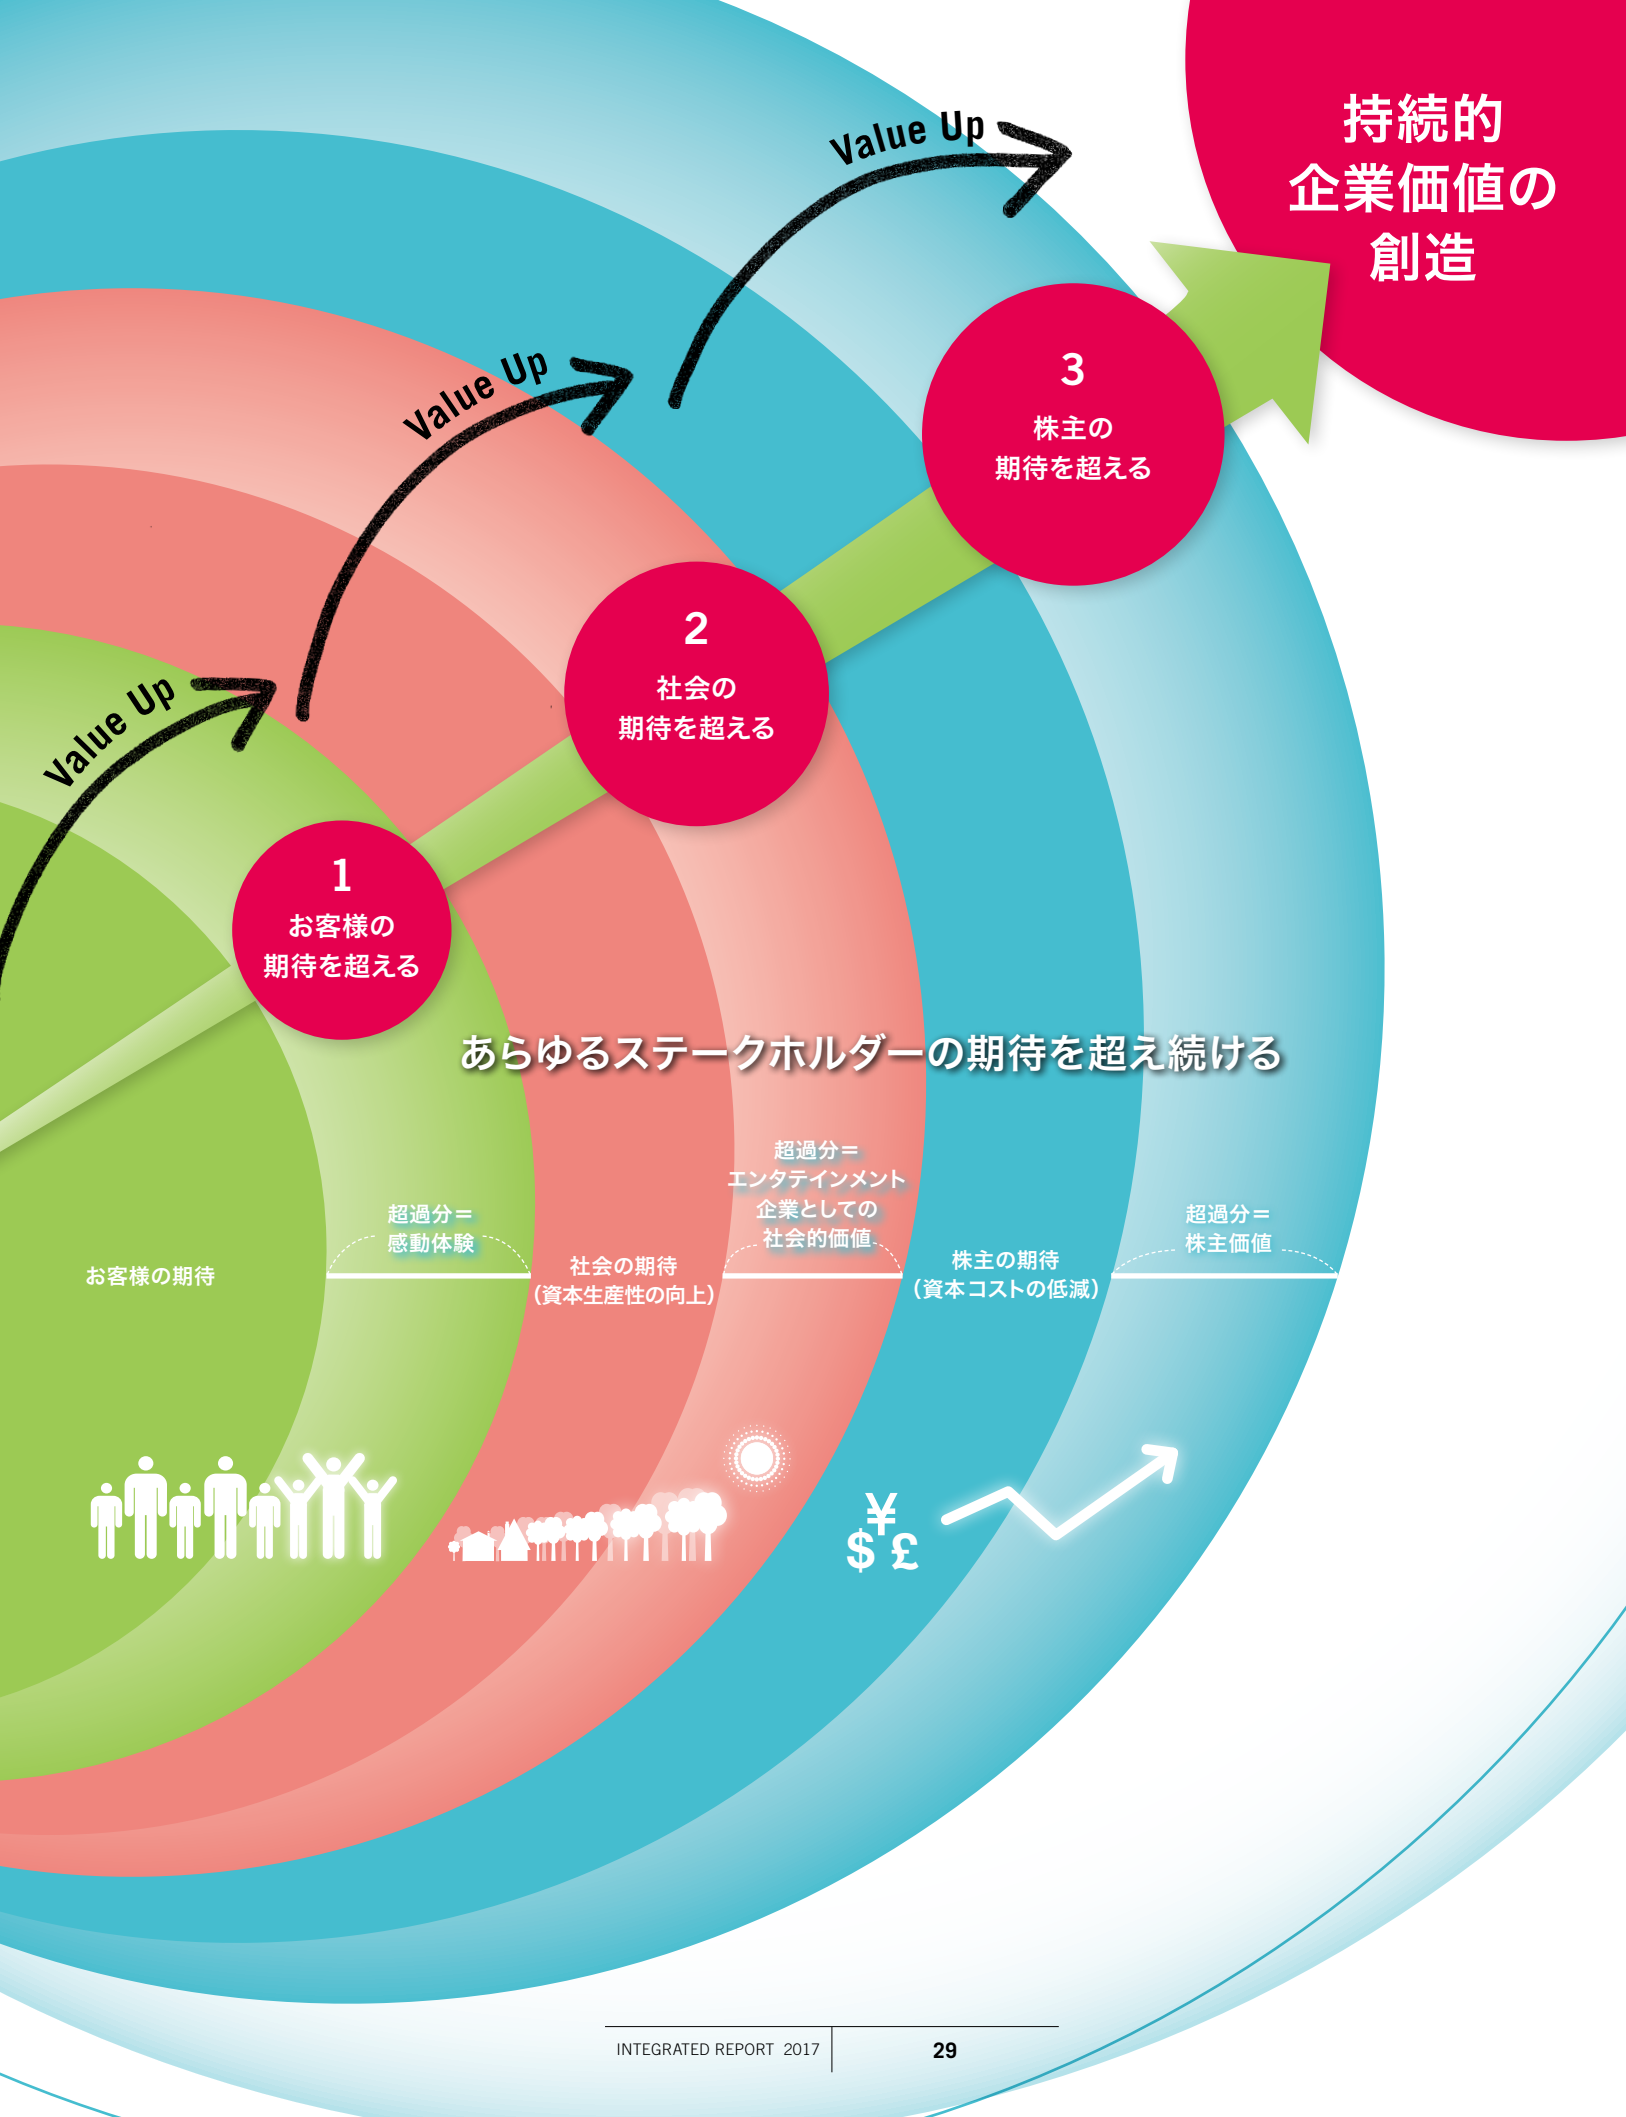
持続的
企業価値の
創造

Value Up

Value Up

Value Up

3
株主の
期待を超える

2
社会の
期待を超える

1
お客様の
期待を超える

あらゆるステークホルダーの期待を超え続ける

お客様の期待

超過分＝
感動体験

社会の期待
（資本生産性の向上）

超過分＝
エンタテインメント
企業としての
社会的価値

株主の期待
（資本コストの低減）

超過分＝
株主価値

¥
$ £

INTEGRATED REPORT 2017 29